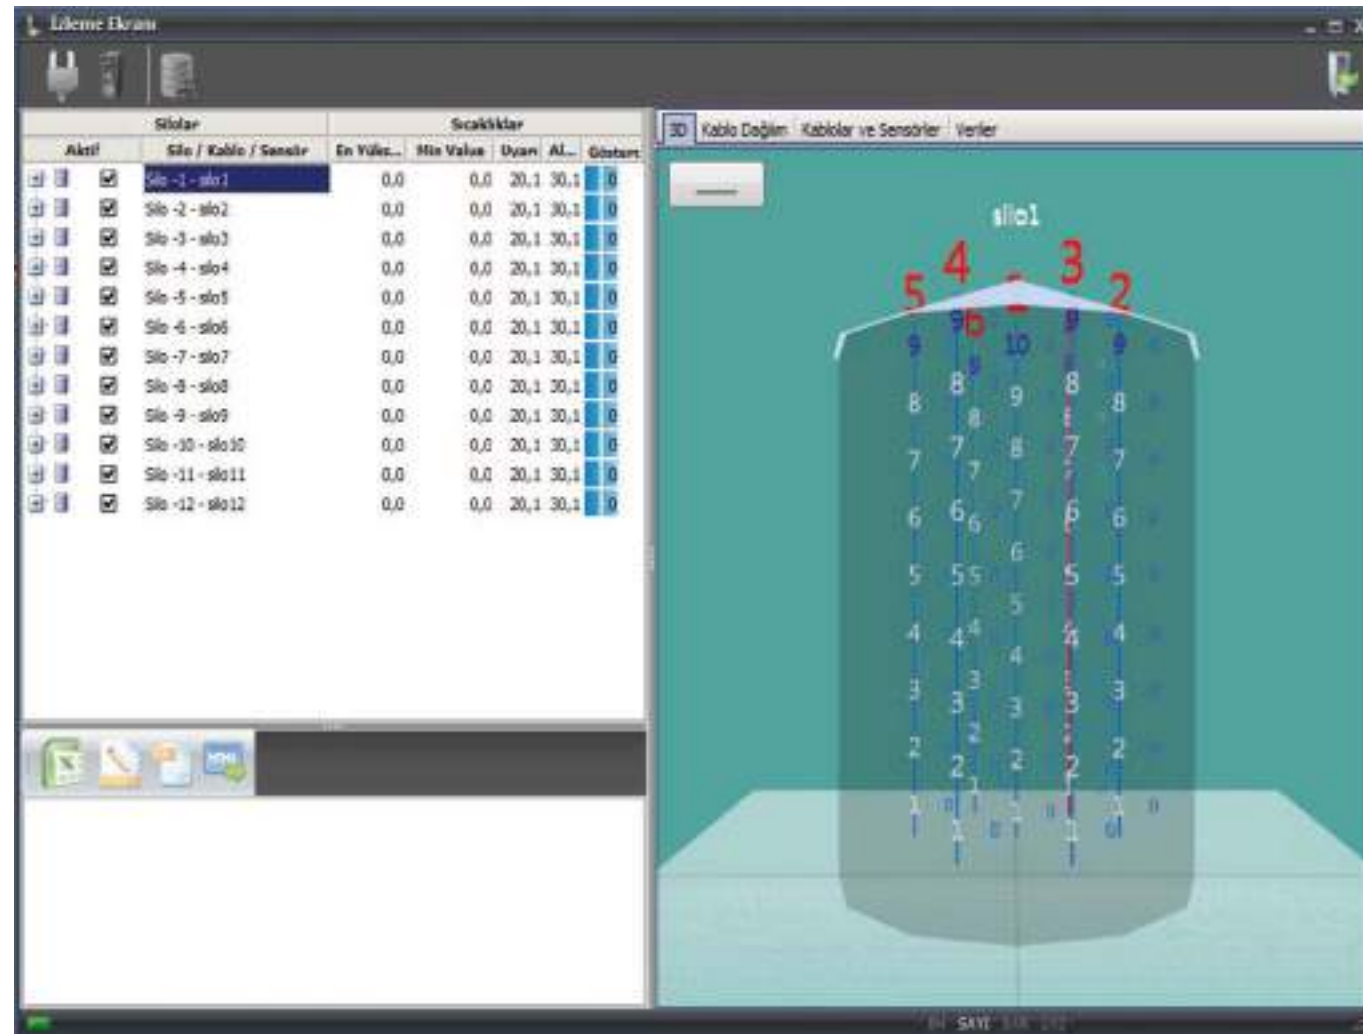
İzleme Ekranı

| Silolar | | Sıcaklıklar | | | | |
|---|---|---|---|---|---|---|
| Aktif | Silo / Kablo / Sensör | En Yüks... | Min Value | Uyarı | Al... | Göster |
| ☑ | Silo -1 - silo1 | 0,0 | 0,0 | 20,1 | 30,1 | 0 |
| ☑ | Silo -2 - silo2 | 0,0 | 0,0 | 20,1 | 30,1 | 0 |
| ☑ | Silo -3 - silo3 | 0,0 | 0,0 | 20,1 | 30,1 | 0 |
| ☑ | Silo -4 - silo4 | 0,0 | 0,0 | 20,1 | 30,1 | 0 |
| ☑ | Silo -5 - silo5 | 0,0 | 0,0 | 20,1 | 30,1 | 0 |
| ☑ | Silo -6 - silo6 | 0,0 | 0,0 | 20,1 | 30,1 | 0 |
| ☑ | Silo -7 - silo7 | 0,0 | 0,0 | 20,1 | 30,1 | 0 |
| ☑ | Silo -8 - silo8 | 0,0 | 0,0 | 20,1 | 30,1 | 0 |
| ☑ | Silo -9 - silo9 | 0,0 | 0,0 | 20,1 | 30,1 | 0 |
| ☑ | Silo -10 - silo10 | 0,0 | 0,0 | 20,1 | 30,1 | 0 |
| ☑ | Silo -11 - silo11 | 0,0 | 0,0 | 20,1 | 30,1 | 0 |
| ☑ | Silo -12 - silo12 | 0,0 | 0,0 | 20,1 | 30,1 | 0 |

3D Kablo Dağılım Kablolar ve Sensörler Veriler

silo1

5 4 1 3 2
6
9 9 10 9 9
8 8 9 8 8
8
7 7 8 7 7
7
6 6 7 6 6
6 6
5 5 5 5 5
5
4 4 4 4 4
4
3 3 3 3 3
3
2 2 2 2 2
2
1 1 1 1 1

SAYI